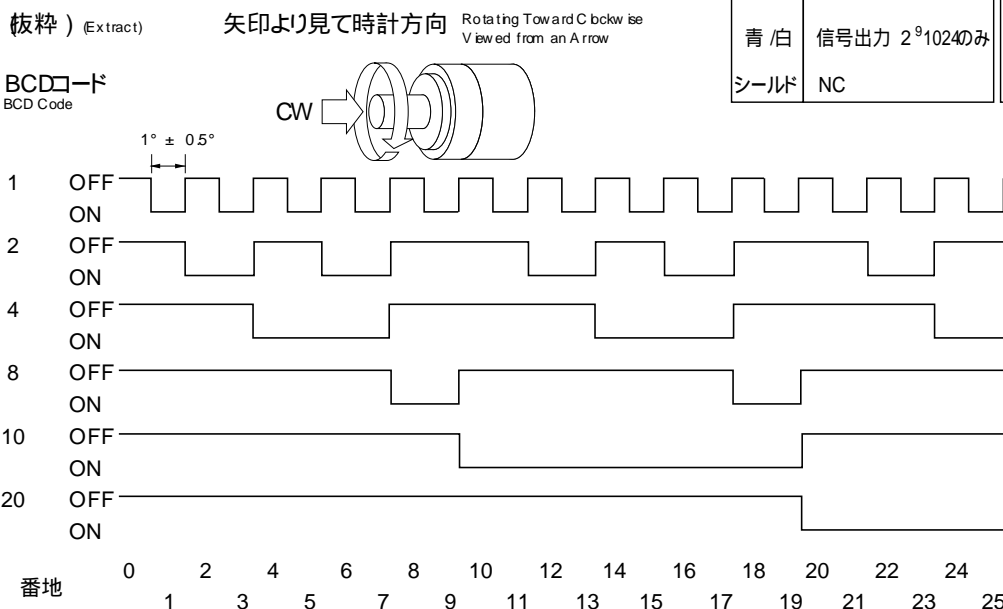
抜粋）(Extract)

矢印より見て時計方向 Rotating Toward Clockwise Viewed from an Arrow

| 青 /白 | 信号出力 $2^9$1024のみ |
|---|---|
| シールド | NC |

BCDコード
BCD Code

CW

1° ± 0.5°

1 OFF
ON
2 OFF
ON
4 OFF
ON
8 OFF
ON
10 OFF
ON
20 OFF
ON

番地

0 1 2 3 4 5 6 7 8 9 10 11 12 13 14 15 16 17 18 19 20 21 22 23 24 25